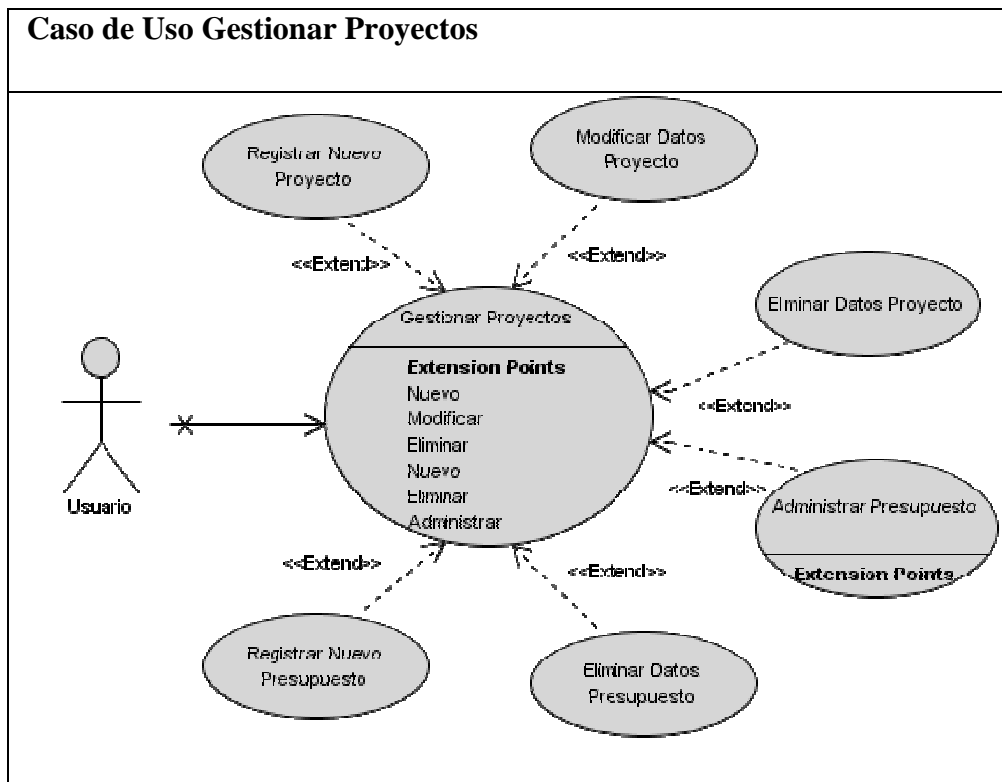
Caso de Uso Gestionar Proyectos

Registrar Nuevo Proyecto

Modificar Datos Proyecto

<<Extend>>

<<Extend>>

Eliminar Datos Proyecto

Gestionar Proyectos

Extension Points
Nuevo
Modificar
Eliminar
Nuevo
Eliminar
Administrar

<<Extend>>

Usuario

<<Extend>>

Administrar Presupuesto

Extension Points

<<Extend>>

<<Extend>>

Registrar Nuevo Presupuesto

Eliminar Datos Presupuesto